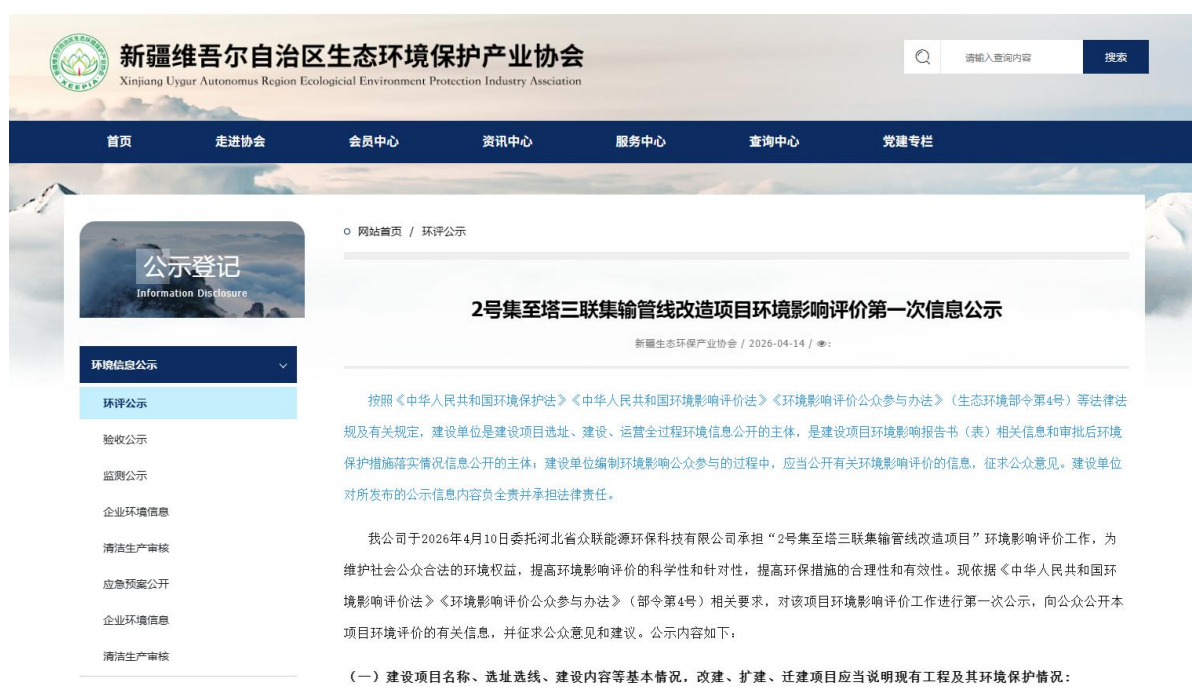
新疆维吾尔自治区生态环境保护产业协会
Xinjiang Uygur Autonomus Region Ecologicial Environment Protection Industry Association

请输入查询内容
搜索

首页　走进协会　会员中心　资讯中心　服务中心　查询中心　党建专栏

公示登记
Information Disclosure

环境信息公示
环评公示
验收公示
监测公示
企业环境信息
清洁生产审核
应急预案公开
企业环境信息
清洁生产审核

网站首页 / 环评公示

2号集至塔三联集输管线改造项目环境影响评价第一次信息公示

新疆生态环保产业协会 / 2026-04-14 / :

按照《中华人民共和国环境保护法》《中华人民共和国环境影响评价法》《环境影响评价公众参与办法》（生态环境部令第4号）等法律法规及有关规定，建设单位是建设项目选址、建设、运营全过程环境信息公开的主体，是建设项目环境影响报告书（表）相关信息和审批后环境保护措施落实情况信息公开的主体；建设单位编制环境影响公众参与的过程中，应当公开有关环境影响评价的信息，征求公众意见。建设单位对所发布的公示信息内容负全责并承担法律责任。

我公司于2026年4月10日委托河北省众联能源环保科技有限公司承担“2号集至塔三联集输管线改造项目”环境影响评价工作，为维护社会公众合法的环境权益，提高环境影响评价的科学性和针对性，提高环保措施的合理性和有效性。现依据《中华人民共和国环境影响评价法》《环境影响评价公众参与办法》（部令第4号）相关要求，对该项目环境影响评价工作进行第一次公示，向公众公开本项目环境评价的有关信息，并征求公众意见和建议。公示内容如下：

（一）建设项目名称、选址选线、建设内容等基本情况，改建、扩建、迁建项目应当说明现有工程及其环境保护情况：